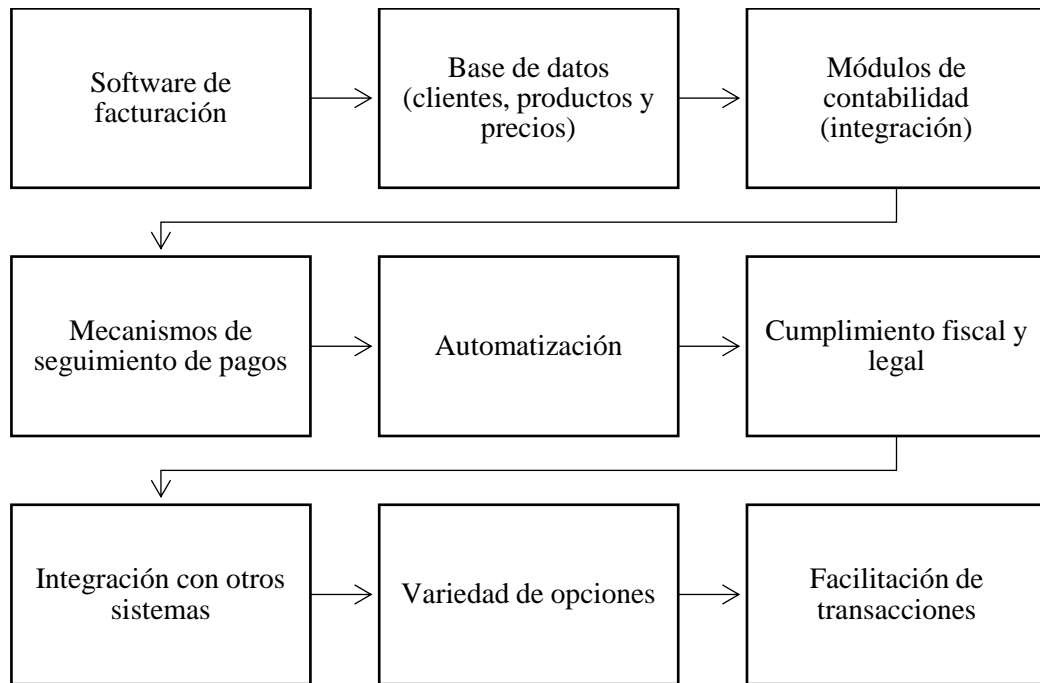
Software de facturación

Base de datos (clientes, productos y precios)

Módulos de contabilidad (integración)

Mecanismos de seguimiento de pagos

Automatización

Cumplimiento fiscal y legal

Integración con otros sistemas

Variedad de opciones

Facilitación de transacciones